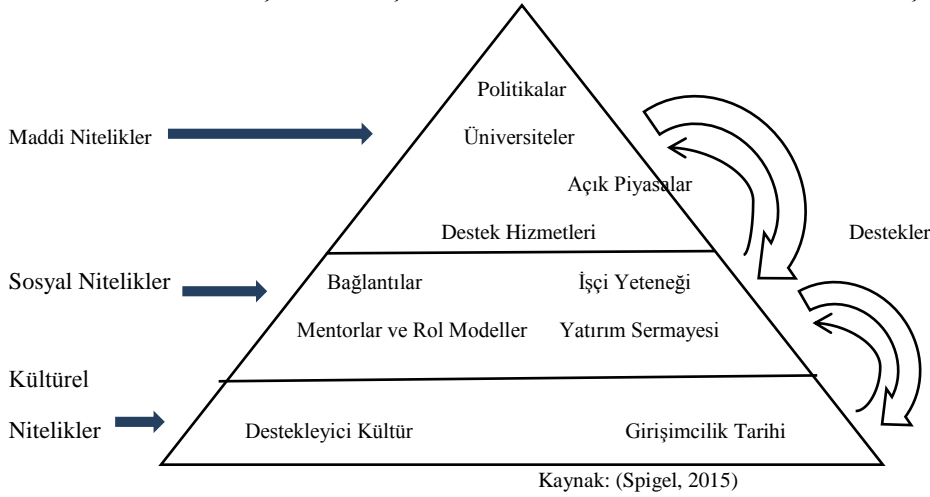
Politikalar

Maddi Nitelikler

Üniversiteler

Açık Piyasalar

Destek Hizmetleri

Destekler

Sosyal Nitelikler

Bağlantılar

İşçi Yeteneği

Mentorlar ve Rol Modeller

Yatırım Sermayesi

Kültürel Nitelikler

Destekleyici Kültür

Girişimcilik Tarihi

Kaynak: (Spigel, 2015)